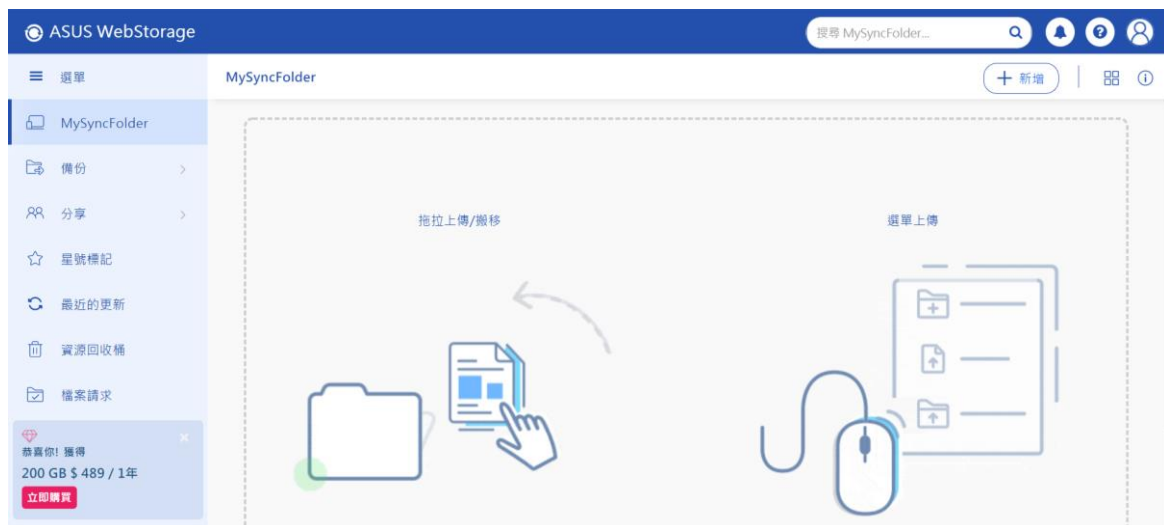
ASUS WebStorage

搜尋 MySyncFolder...

選單

MySyncFolder

新增

MySyncFolder

備份

分享

星號標記

最近的更新

資源回收桶

檔案請求

恭喜你! 獲得
200 GB $ 489 / 1年
立即購買

拖拉上傳/搬移

選單上傳